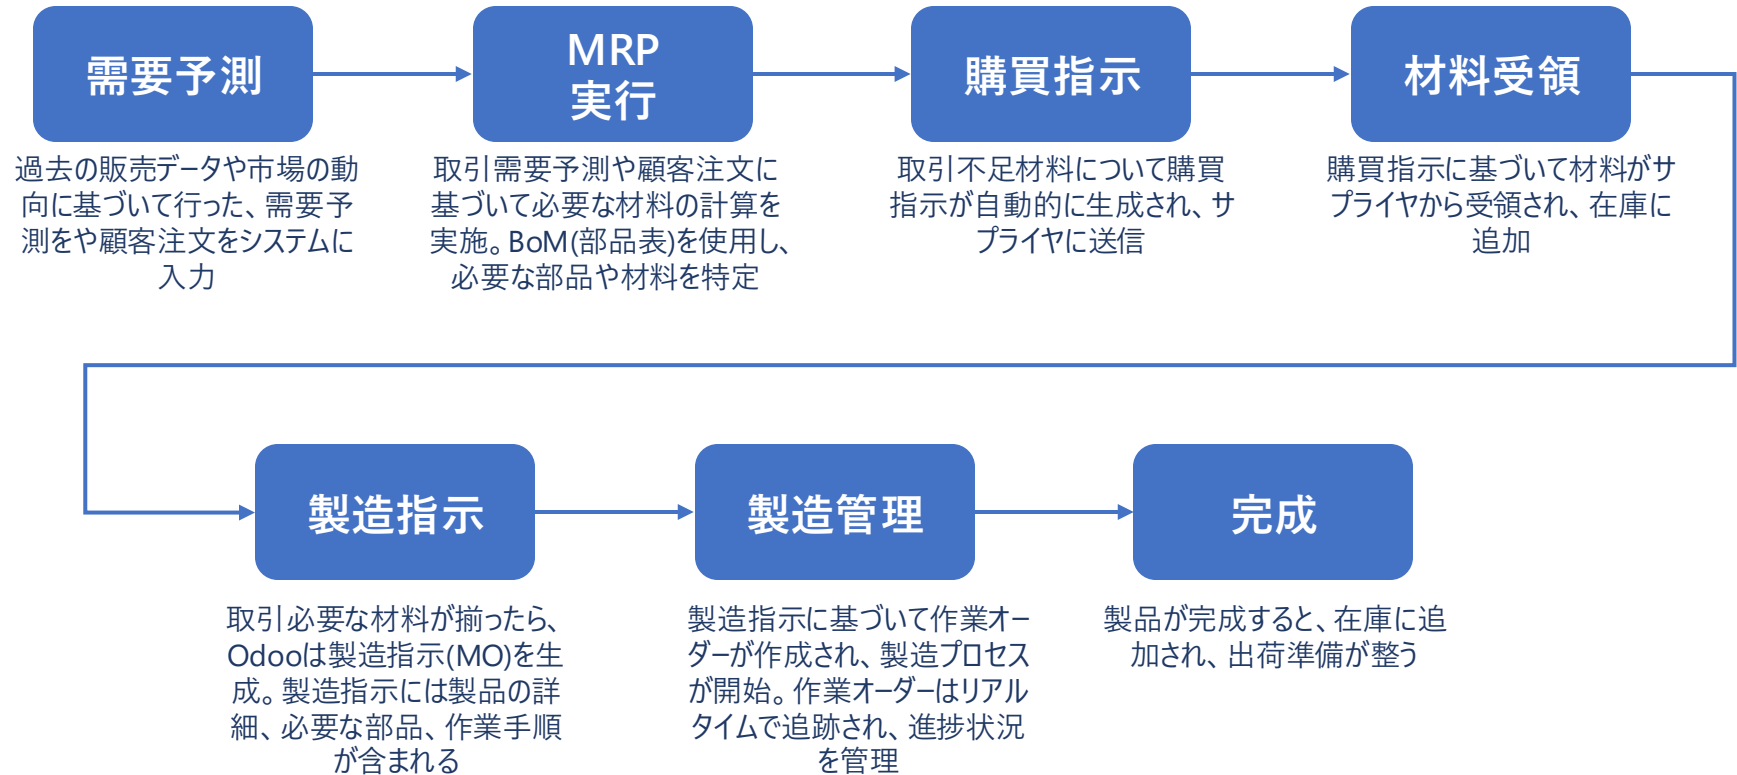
需要予測

過去の販売データや市場の動向に基づいて行った、需要予測をや顧客注文をシステムに入力

MRP実行

取引需要予測や顧客注文に基づいて必要な材料の計算を実施。BoM(部品表)を使用し、必要な部品や材料を特定

購買指示

取引不足材料について購買指示が自動的に生成され、サプライヤに送信

材料受領

購買指示に基づいて材料がサプライヤから受領され、在庫に追加

製造指示

取引必要な材料が揃ったら、Odooは製造指示(MO)を生成。製造指示には製品の詳細、必要な部品、作業手順が含まれる

製造管理

製造指示に基づいて作業オーダーが作成され、製造プロセスが開始。作業オーダーはリアルタイムで追跡され、進捗状況を管理

完成

製品が完成すると、在庫に追加され、出荷準備が整う